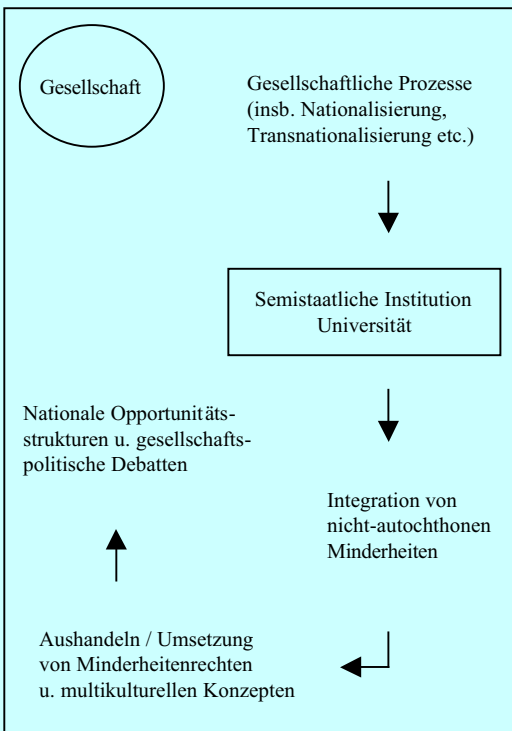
Gesellschaft

Gesellschaftliche Prozesse (insb. Nationalisierung, Transnationalisierung etc.)

Semistaatliche Institution Universität

Nationale Opportunitätsstrukturen u. gesellschaftspolitische Debatten

Integration von nicht-autochthonen Minderheiten

Aushandeln / Umsetzung von Minderheitenrechten u. multikulturellen Konzepten